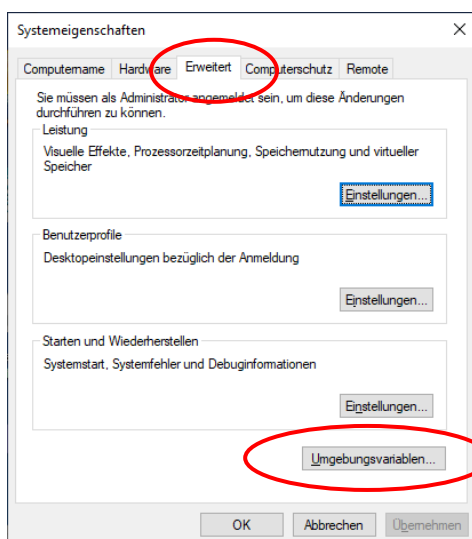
Systemeigenschaften

Computername | Hardware | Erweitert | Computerschutz | Remote

Sie müssen als Administrator angemeldet sein, um diese Änderungen durchführen zu können.

Leistung

Visuelle Effekte, Prozessorzeitplanung, Speichernutzung und virtueller Speicher

Einstellungen...

Benutzerprofile

Desktopeinstellungen bezüglich der Anmeldung

Einstellungen...

Starten und Wiederherstellen

Systemstart, Systemfehler und Debuginformationen

Einstellungen...

Umgebungsvariablen...

OK | Abbrechen | Übernehmen